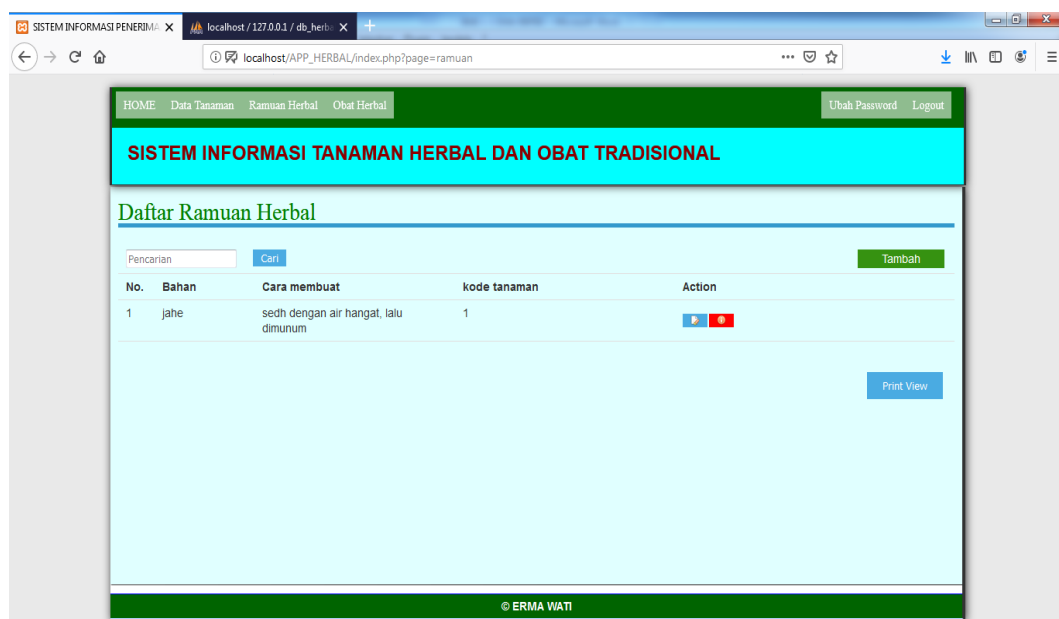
SISTEM INFORMASI PENERIMA ×
localhost / 127.0.0.1 / db_herba ×
localhost/APP_HERBAL/index.php?page=ramuan

HOME Data Tanaman Ramuan Herbal Obat Herbal
Ubah Password Logout

SISTEM INFORMASI TANAMAN HERBAL DAN OBAT TRADISIONAL

Daftar Ramuan Herbal

Pencarian
Cari
Tambah

| No. | Bahan | Cara membuat | kode tanaman | Action |
|---|---|---|---|---|
| 1 | jahe | sedh dengan air hangat, lalu dimunum | 1 | |

Print View

© ERMA WATI